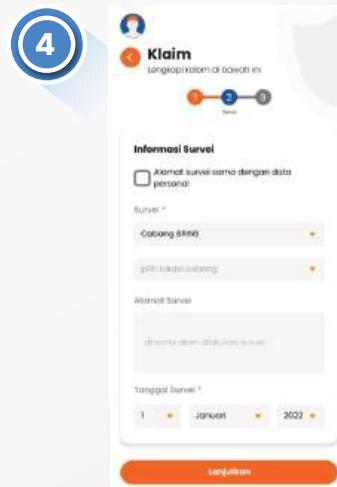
4

Klaim

Lengkapi kolom di bawah ini

1 2 3

Informasi Survei

Alamat survei sama dengan data personal

Survei *

Cabang BRINS

pilih lokasi cabang

Alamat Survei

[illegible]

Tanggal Survei *

1

Januari

2022

Lanjutkan